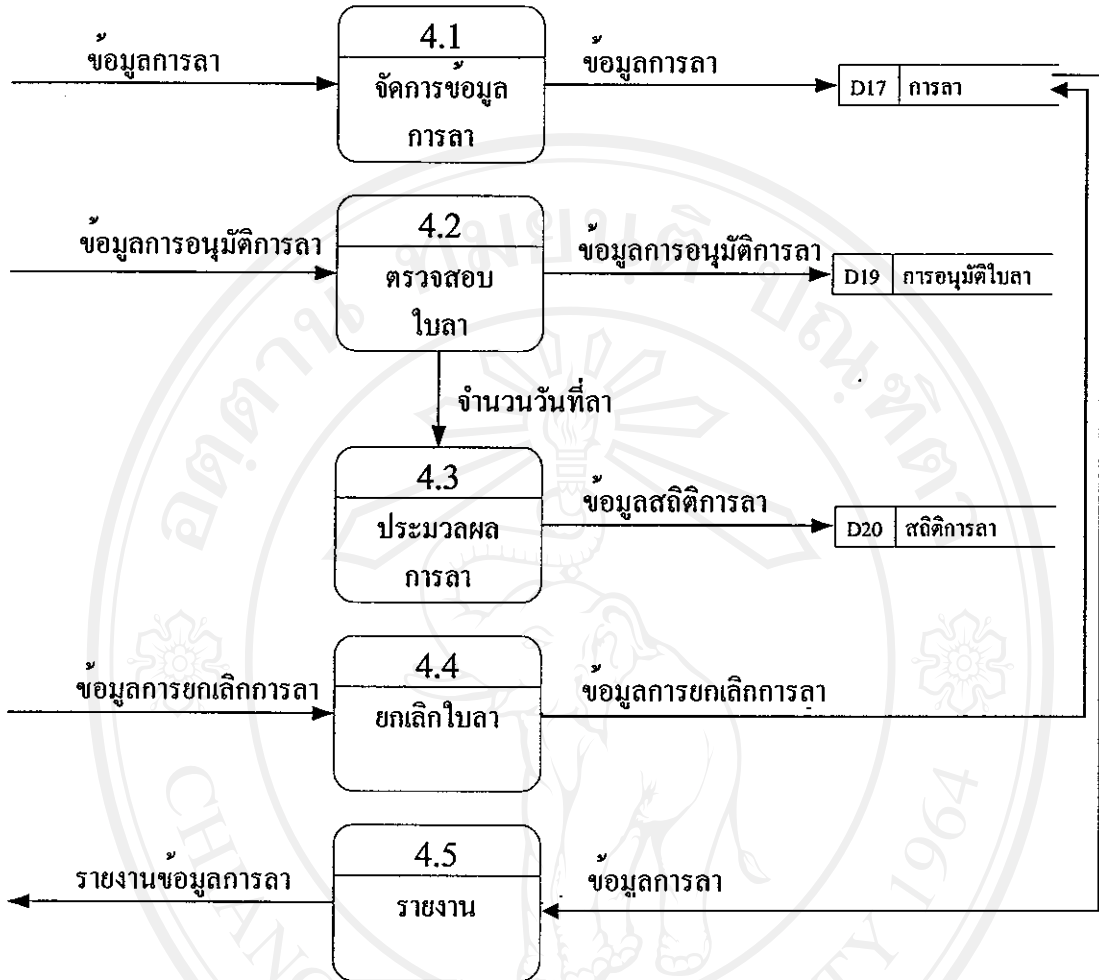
ข้อมูลการลา

4.1
จัดการข้อมูล
การลา

ข้อมูลการลา

D17 | การลา

ข้อมูลการอนุมัติการลา

4.2
ตรวจสอบ
ใบลา

ข้อมูลการอนุมัติการลา

D19 | การอนุมัติใบลา

จำนวนวันที่ลา

4.3
ประมวลผล
การลา

ข้อมูลสถิติการลา

D20 | สถิติการลา

ข้อมูลการยกเลิกการลา

4.4
ยกเลิกใบลา

ข้อมูลการยกเลิกการลา

รายงานข้อมูลการลา

4.5
รายงาน

ข้อมูลการลา

CHIANG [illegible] 1964